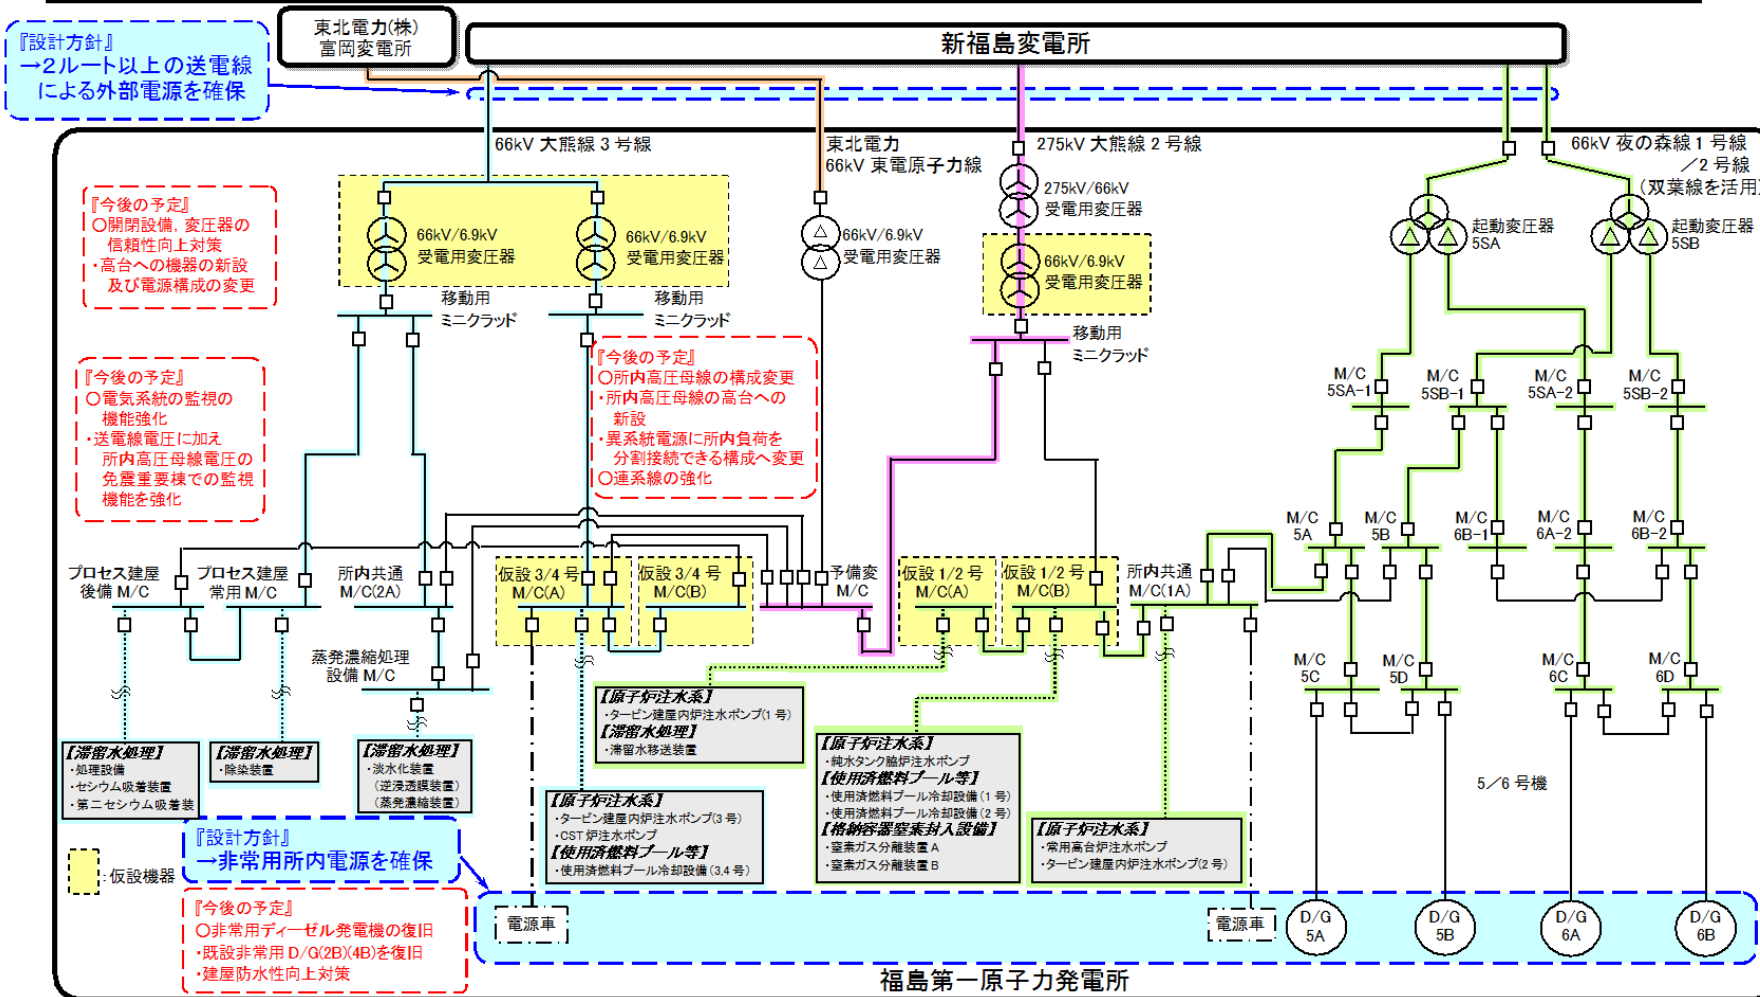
『設計方針』
→2ルート以上の送電線による外部電源を確保

東北電力(株)
富岡変電所

新福島変電所

66kV 大熊線 3 号線

東北電力
66kV 東電原子力線

275kV 大熊線 2 号線

66kV 夜の森線 1 号線
／2 号線
(双葉線を活用)

『今後の予定』
○開閉設備、変圧器の信頼性向上対策
・高台への機器の新設及び電源構成の変更

66kV/6.9kV
受電用変圧器

66kV/6.9kV
受電用変圧器

66kV/6.9kV
受電用変圧器

275kV/66kV
受電用変圧器

66kV/6.9kV
受電用変圧器

起動変圧器
5SA

起動変圧器
5SB

移動用
ミニクラッド

移動用
ミニクラッド

移動用
ミニクラッド

『今後の予定』
○電気系統の監視の機能強化
・送電線電圧に加え所内高圧母線電圧の免震重要棟での監視機能を強化

『今後の予定』
○所内高圧母線の構成変更
・所内高圧母線の高台への新設
・異系統電源に所内負荷を分割接続できる構成へ変更
○連系線の強化

M/C
5SA−1

M/C
5SB−1

M/C
5SA−2

M/C
5SB−2

M/C
5A

M/C
5B

M/C
6B−1

M/C
6A−2

M/C
6B−2

プロセス建屋
後備 M/C

プロセス建屋
常用 M/C

所内共通
M/C(2A)

仮設 3/4 号
M/C(A)

仮設 3/4 号
M/C(B)

予備変
M/C

仮設 1/2 号
M/C(A)

仮設 1/2 号
M/C(B)

所内共通
M/C(1A)

蒸発濃縮処理
設備 M/C

M/C
5C

M/C
5D

M/C
6C

M/C
6D

【原子炉注水系】
・タービン建屋内炉注水ポンプ(1 号)
【滞留水処理】
・滞留水移送装置

【滞留水処理】
・処理設備
・セシウム吸着装置
・第二セシウム吸着装置

【滞留水処理】
・除染装置

【滞留水処理】
・淡水化装置
(逆浸透膜装置)
(蒸発濃縮装置)

【原子炉注水系】
・純水タンク脇炉注水ポンプ
【使用済燃料プール等】
・使用済燃料プール冷却設備(1 号)
・使用済燃料プール冷却設備(2 号)
【格納容器窒素封入設備】
・窒素ガス分離装置 A
・窒素ガス分離装置 B

5／6 号機

【原子炉注水系】
・タービン建屋内炉注水ポンプ(3 号)
・CST 炉注水ポンプ
【使用済燃料プール等】
・使用済燃料プール冷却設備(3,4 号)

【原子炉注水系】
・常用高台炉注水ポンプ
・タービン建屋内炉注水ポンプ(2 号)

:仮設機器

『設計方針』
→非常用所内電源を確保

『今後の予定』
○非常用ディーゼル発電機の復旧
・既設非常用 D/G(2B)(4B)を復旧
・建屋防水性向上対策

電源車

電源車

D/G
5A

D/G
5B

D/G
6A

D/G
6B

福島第一原子力発電所